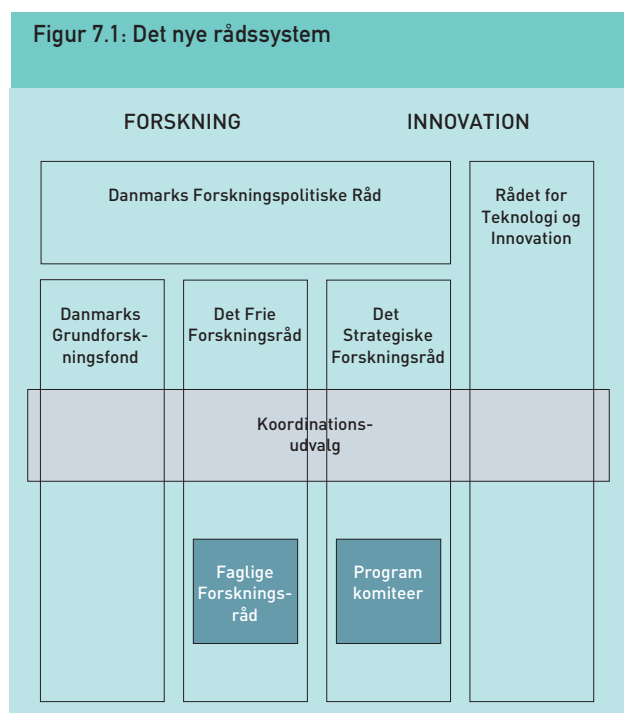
Figur 7.1: Det nye rådssystem

FORSKNING

INNOVATION

Danmarks Forskningspolitiske Råd

Rådet for Teknologi og Innovation

Danmarks Grundforskningsfond

Det Frie Forskningsråd

Det Strategiske Forskningsråd

Koordinationsudvalg

Faglige Forskningsråd

Program komiteer